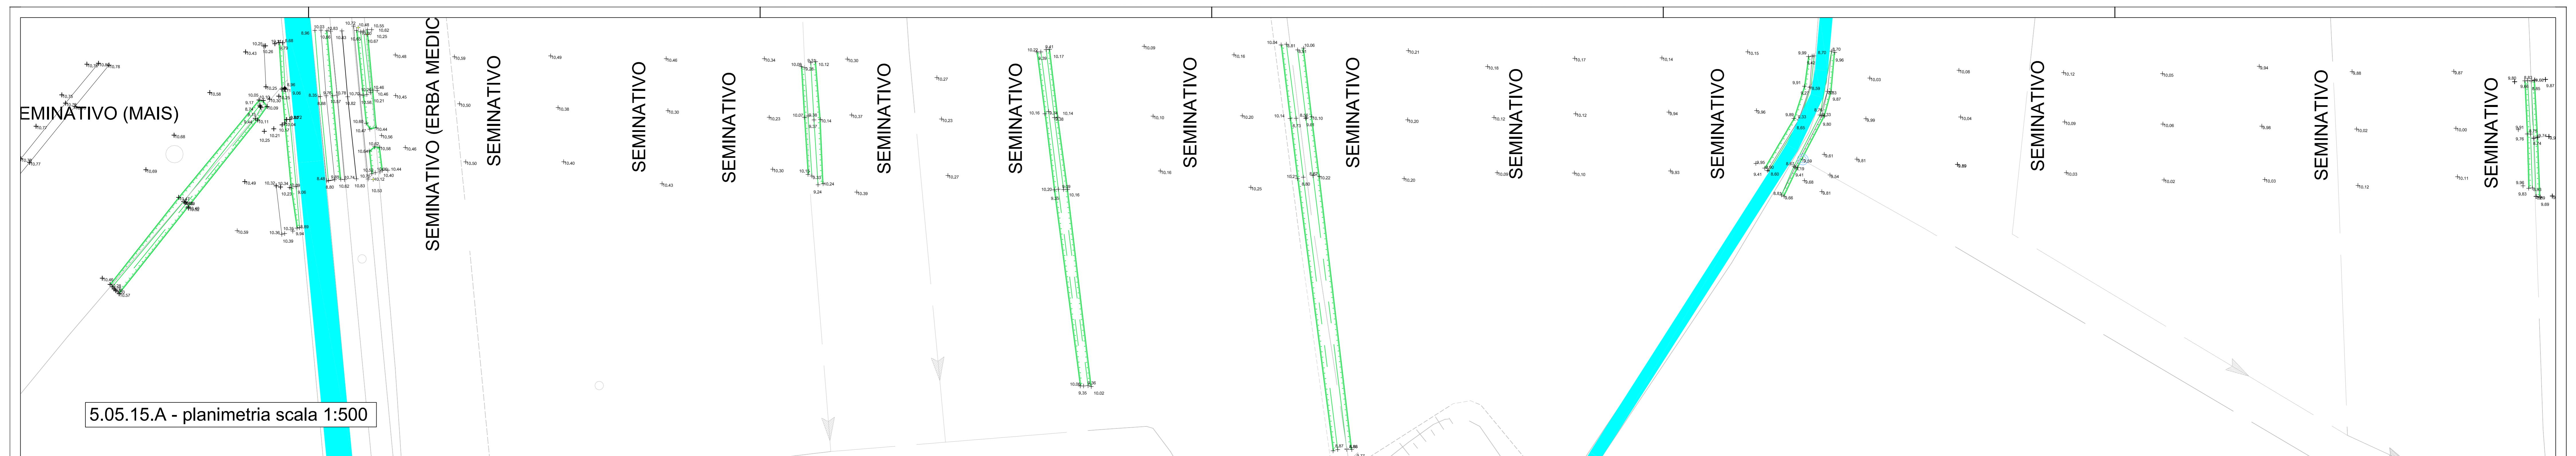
EMINATIVO (MAIS)

SEMINATIVO (ERBA MEDIC

SEMINATIVO

SEMINATIVO

SEMINATIVO

SEMINATIVO

SEMINATIVO

SEMINATIVO

SEMINATIVO

SEMINATIVO

SEMINATIVO

SEMINATIVO

SEMINATIVO

SEMINATIVO

5.05.15.A - planimetria scala 1:500